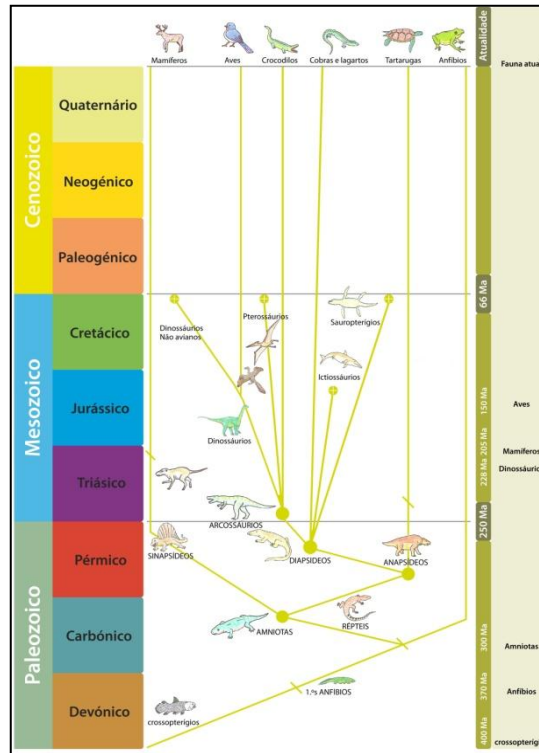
Mamíferos Aves Crocodilos Cobras e lagartos Tartarugas Anfíbios

Atualidade

Fauna atual

Cenozoico

Quaternário

Neogénico

Paleogénico

66 Ma

Mesozoico

Cretácico

Jurássico

Triásico

Dinossáurios Não avianos

Pterossáurios

Sauropterígios

Ictiossáurios

Dinossáurios

150 Ma

Aves

205 Ma

Mamíferos

228 Ma

Dinossáurios

ARCOSSAURIOS

250 Ma

Paleozoico

Pérmico

Carbónico

Devónico

SINAPSÍDEOS

DIAPSÍDEOS

ANAPSÍDEOS

AMNIOTAS

RÉPTEIS

300 Ma

Amniotas

1.ºs ANFÍBIOS

370 Ma

Anfíbios

crossopterígios

400 Ma

crossopterígi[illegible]